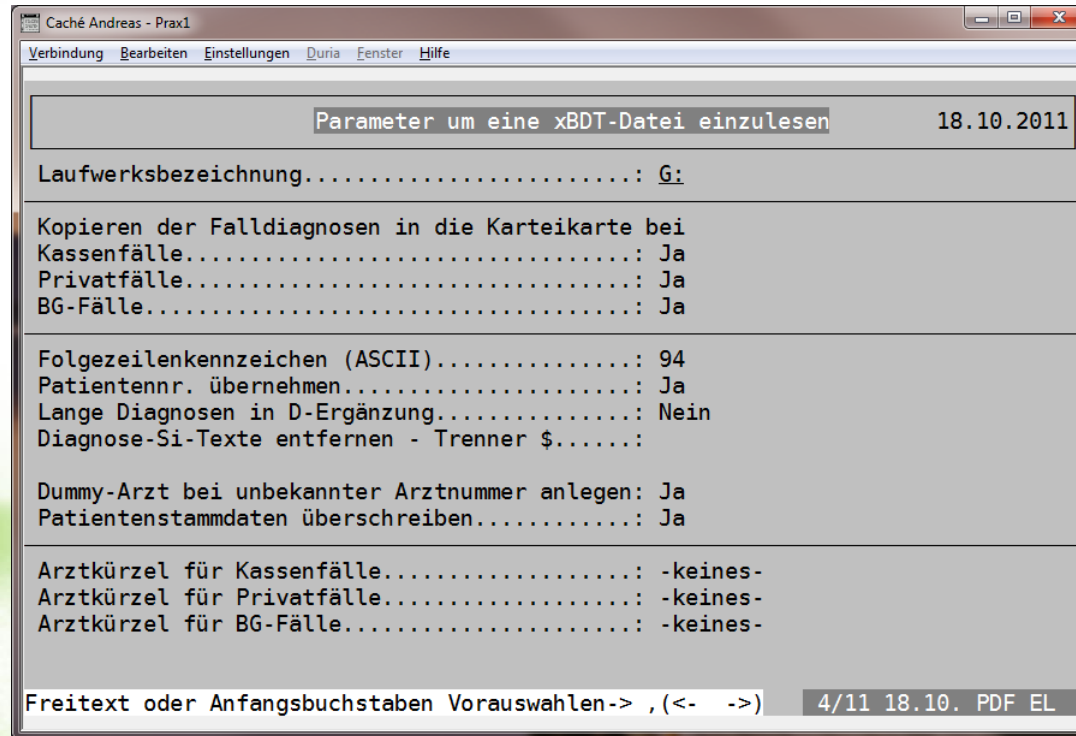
Caché Andreas - Prax1

Verbindung Bearbeiten Einstellungen Duria Fenster Hilfe

Parameter um eine xBDT-Datei einzulesen 18.10.2011

Laufwerksbezeichnung........................: G:

Kopieren der Falldiagnosen in die Karteikarte bei
Kassenfälle.................................: Ja
Privatfälle.................................: Ja
BG-Fälle....................................: Ja

Folgezeilenkennzeichen (ASCII)..............: 94
Patientennr. übernehmen.....................: Ja
Lange Diagnosen in D-Ergänzung..............: Nein
Diagnose-Si-Texte entfernen - Trenner $......:

Dummy-Arzt bei unbekannter Arztnummer anlegen: Ja
Patientenstammdaten überschreiben...........: Ja

Arztkürzel für Kassenfälle..................: -keines-
Arztkürzel für Privatfälle..................: -keines-
Arztkürzel für BG-Fälle.....................: -keines-

Freitext oder Anfangsbuchstaben Vorauswahlen-> ,(<- ->) 4/11 18.10. PDF EL